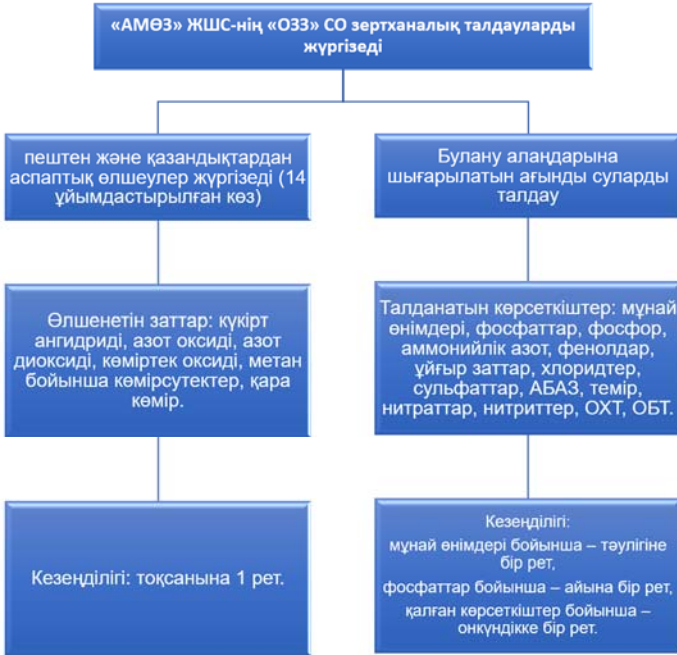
«АМӨЗ» ЖШС-нің «ОЗЗ» СО зертханалық талдауларды жүргізеді

пештен және қазандықтардан аспаптық өлшеулер жүргізеді (14 ұйымдастырылған көз)

Өлшенетін заттар: күкірт ангидриді, азот оксиді, азот диоксиді, көміртек оксиді, метан бойынша көмірсутектер, қара көмір.

Кезеңділігі: тоқсанына 1 рет.

Булану алаңдарына шығарылатын ағынды суларды талдау

Талданатын көрсеткіштер: мұнай өнімдері, фосфаттар, фосфор, аммонийлік азот, фенолдар, ұйғыр заттар, хлоридтер, сульфаттар, АБАЗ, темір, нитраттар, нитриттер, ОХТ, ОБТ.

Кезеңділігі:
мұнай өнімдері бойынша – тәулігіне бір рет,
фосфаттар бойынша – айына бір рет,
қалған көрсеткіштер бойынша – онкүндікке бір рет.